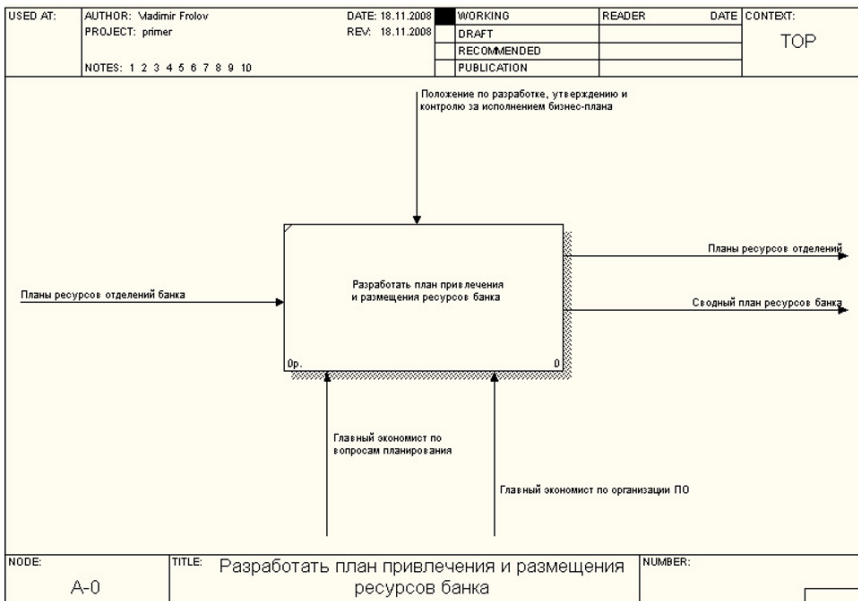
USED AT: AUTHOR: Vladimir Frolov DATE: 18.11.2008 WORKING READER DATE CONTEXT:
PROJECT: primer REV: 18.11.2008 DRAFT TOP
RECOMMENDED
NOTES: 1 2 3 4 5 6 7 8 9 10 PUBLICATION

Положение по разработке, утверждению и контролю за исполнением бизнес-плана

Планы ресурсов отделений банка

Разработать план привлечения и размещения ресурсов банка

0р.

0

Планы ресурсов отделений

Сводный план ресурсов банка

Главный экономист по вопросам планирования

Главный экономист по организации ПО

NODE: A-0

TITLE: Разработать план привлечения и размещения ресурсов банка

NUMBER: